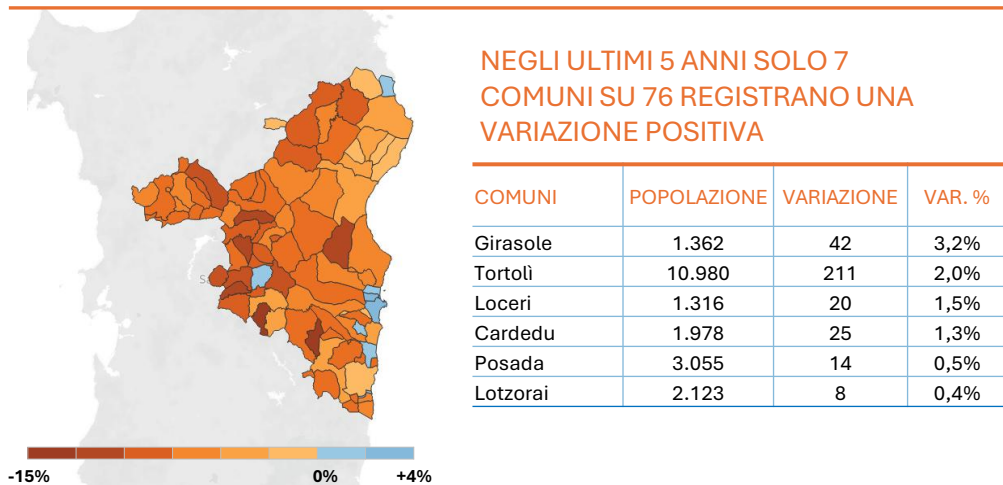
NEGLI ULTIMI 5 ANNI SOLO 7 COMUNI SU 76 REGISTRANO UNA VARIAZIONE POSITIVA

| COMUNI | POPOLAZIONE | VARIAZIONE | VAR. % |
|---|---|---|---|
| Girasole | 1.362 | 42 | 3,2% |
| Tortolì | 10.980 | 211 | 2,0% |
| Loceri | 1.316 | 20 | 1,5% |
| Cardedu | 1.978 | 25 | 1,3% |
| Posada | 3.055 | 14 | 0,5% |
| Lotzorai | 2.123 | 8 | 0,4% |

-15%
0%
+4%